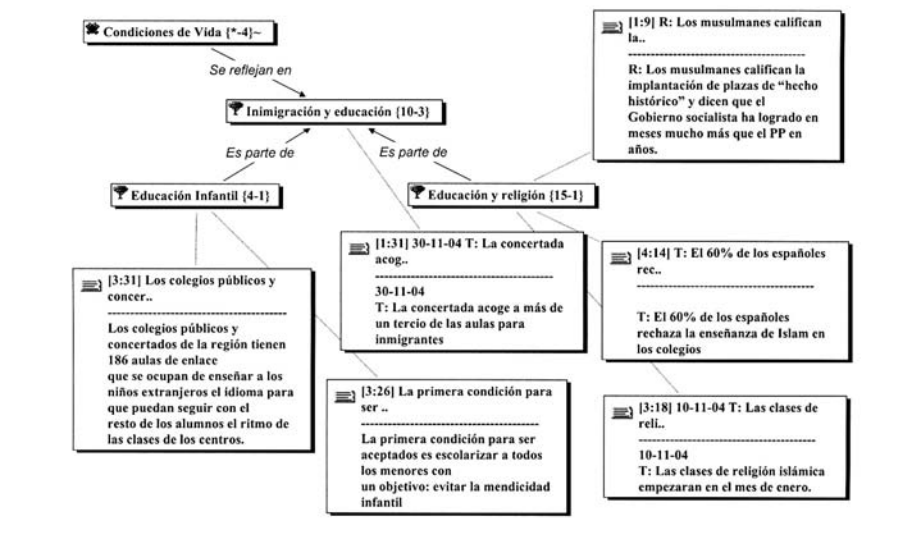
Condiciones de Vida {*-4}~

Se reflejan en

Inimigración y educación {10-3}

Es parte de

Es parte de

Educación Infantil {4-1}

Educación y religión {15-1}

[1:9] R: Los musulmanes califican la..
----------------------------------------
R: Los musulmanes califican la implantación de plazas de "hecho histórico" y dicen que el Gobierno socialista ha logrado en meses mucho más que el PP en años.

[1:31] 30-11-04 T: La concertada acog..
----------------------------------------
30-11-04
T: La concertada acoge a más de un tercio de las aulas para inmigrantes

[4:14] T: El 60% de los españoles rec..
----------------------------------------
T: El 60% de los españoles rechaza la enseñanza de Islam en los colegios

[3:31] Los colegios públicos y concer..
----------------------------------------
Los colegios públicos y concertados de la región tienen 186 aulas de enlace que se ocupan de enseñar a los niños extranjeros el idioma para que puedan seguir con el resto de los alumnos el ritmo de las clases de los centros.

[3:26] La primera condición para ser ..
----------------------------------------
La primera condición para ser aceptados es escolarizar a todos los menores con un objetivo: evitar la mendicidad infantil

[3:18] 10-11-04 T: Las clases de reli..
----------------------------------------
10-11-04
T: Las clases de religión islámica empezaran en el mes de enero.